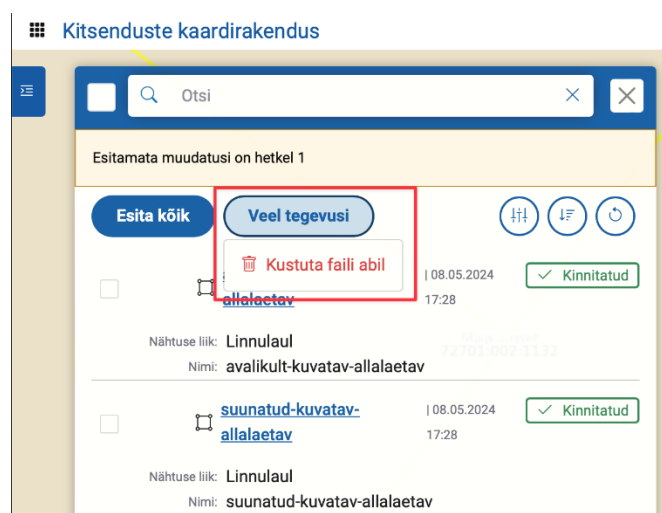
Kitsenduste kaardirakendus

Otsi

Esitamata muudatusi on hetkel 1

Esita kõik

Veel tegevusi

Kustuta faili abil

allalaetav

| 08.05.2024 17:28

Kinnitatud

Nähtuse liik: Linnulaul

Nimi: avalikult-kuvatav-allalaetav

72701:002:1132

suunatud-kuvatav-allalaetav

| 08.05.2024 17:28

Kinnitatud

Nähtuse liik: Linnulaul

Nimi: suunatud-kuvatav-allalaetav